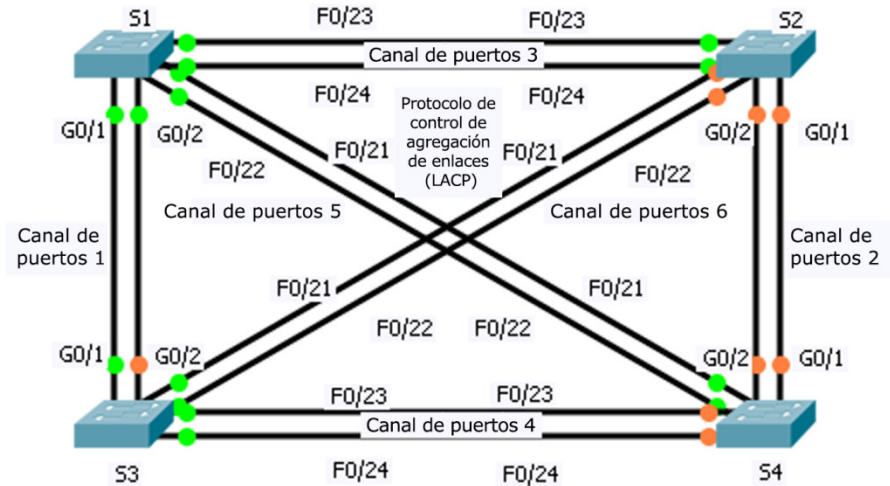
S1

F0/23

F0/23

S2

Canal de puertos 3

F0/24

Protocolo de control de agregación de enlaces (LACP)

F0/24

G0/1

G0/2

F0/21

F0/21

G0/2

G0/1

F0/22

F0/22

Canal de puertos 5

Canal de puertos 6

Canal de puertos 1

Canal de puertos 2

F0/21

F0/21

F0/22

F0/22

G0/1

G0/2

G0/2

G0/1

F0/23

F0/23

Canal de puertos 4

S3

F0/24

F0/24

S4